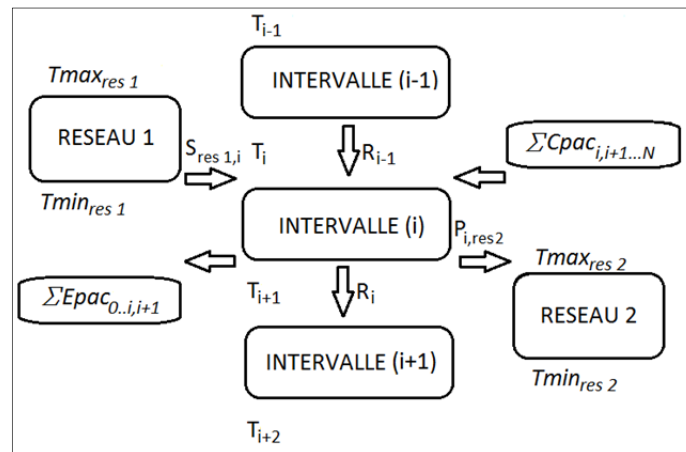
$T_{i-1}$

$Tmax_{res\ 1}$

INTERVALLE (i-1)

RESEAU 1

$S_{res\ 1,i}$ $T_i$

$R_{i-1}$

$\sum Cpac_{i,i+1...N}$

$Tmin_{res\ 1}$

INTERVALLE (i)

$P_{i,res2}$

$Tmax_{res\ 2}$

$\sum Epac_{0..i,i+1}$

$T_{i+1}$

$R_i$

RESEAU 2

INTERVALLE (i+1)

$Tmin_{res\ 2}$

$T_{i+2}$